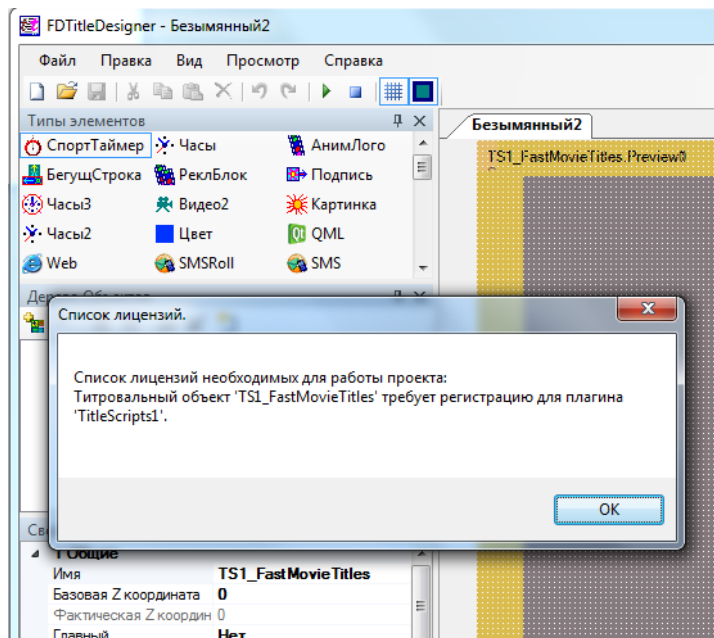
FDTitleDesigner - Безымянный2

Файл Правка Вид Просмотр Справка

Типы элементов

СпортТаймер
Часы
АнимЛого
БегущСтрока
РеклБлок
Подпись
Часы3
Видео2
Картинка
Часы2
Цвет
QML
Web
SMSRoll
SMS

Безымянный2

TS1_FastMovieTitles.Preview0

Список лицензий.

Список лицензий необходимых для работы проекта:
Титровальный объект 'TS1_FastMovieTitles' требует регистрацию для плагина 'TitleScripts1'.

OK

Общие
| Имя | TS1_FastMovieTitles |
|---|---|
| Базовая Z координата | 0 |
| Фактическая Z координ | 0 |
| Главный | Нет |